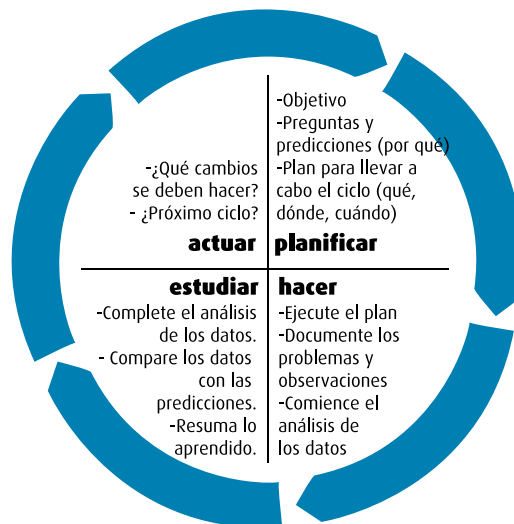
-¿Qué cambios se deben hacer?
- ¿Próximo ciclo?

actuar

-Objetivo
-Preguntas y predicciones (por qué)
-Plan para llevar a cabo el ciclo (qué, dónde, cuándo)

planificar

estudiar

-Complete el análisis de los datos.
- Compare los datos con las predicciones.
-Resuma lo aprendido.

hacer

-Ejecute el plan
-Documente los problemas y observaciones
-Comience el análisis de los datos